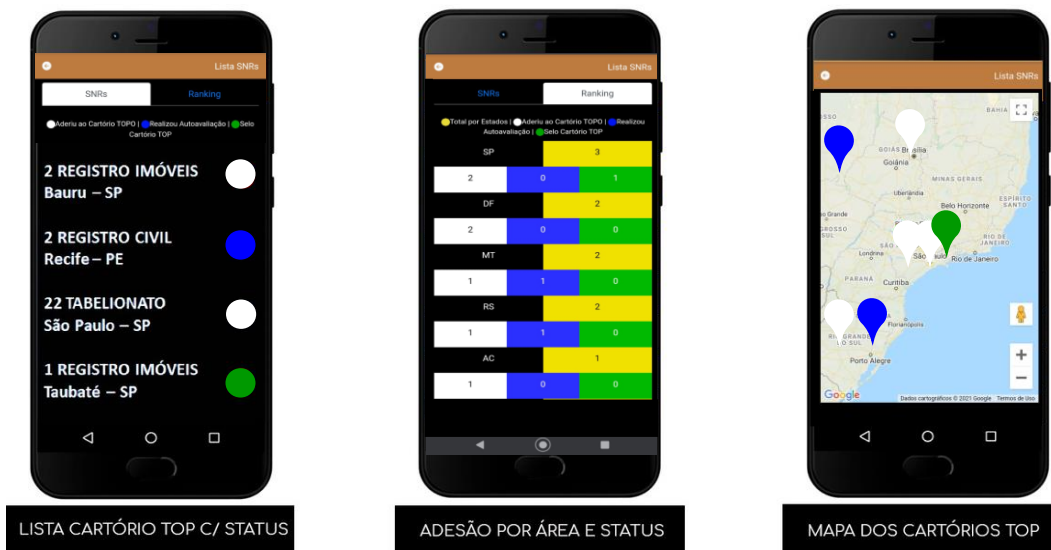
Lista SNRs

SNRs | Ranking

Aderiu ao Cartório TOPO | Realizou Autoavaliação | Selo Cartório TOP

2 REGISTRO IMÓVEIS
Bauru – SP

2 REGISTRO CIVIL
Recife – PE

22 TABELIONATO
São Paulo – SP

1 REGISTRO IMÓVEIS
Taubaté – SP

LISTA CARTÓRIO TOP C/ STATUS

Lista SNRs

SNRs | Ranking

Total por Estados | Aderiu ao Cartório TOPO | Realizou Autoavaliação | Selo Cartório TOP

| SP | 3 | |
|---|---|---|
| 2 | 0 | 1 |
| DF | 2 | |
| 2 | 0 | 0 |
| MT | 2 | |
| 1 | 1 | 0 |
| RS | 2 | |
| 1 | 1 | 0 |
| AC | 1 | |
| 1 | 0 | 0 |

ADESÃO POR ÁREA E STATUS

Lista SNRs

BAHIA
GOIÁS Brasília
Goiânia
MINAS GERAIS
Uberlândia
ESPÍRITO SANTO
Belo Horizonte
Grande
GROSSO SUL
RIO DE JANEIRO
Londrina
São
Rio de Janeiro
PARANÁ
Curitiba
Florianópolis
RIO GRANDE DO SUL
Porto Alegre
Google
Dados cartográficos © 2021 Google Termos de Uso

MAPA DOS CARTÓRIOS TOP